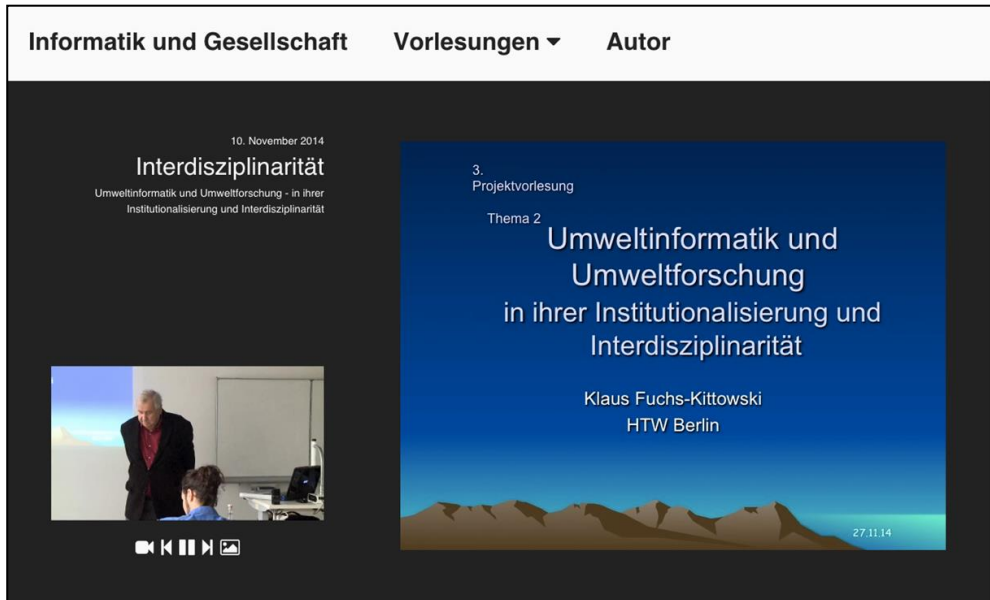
Informatik und Gesellschaft Vorlesungen ▾ Autor

10. November 2014

Interdisziplinarität

Umweltinformatik und Umweltforschung - in ihrer Institutionalisierung und Interdisziplinarität

3. Projektvorlesung

Thema 2

Umweltinformatik und Umweltforschung in ihrer Institutionalisierung und Interdisziplinarität

Klaus Fuchs-Kittowski
HTW Berlin

27.11.14